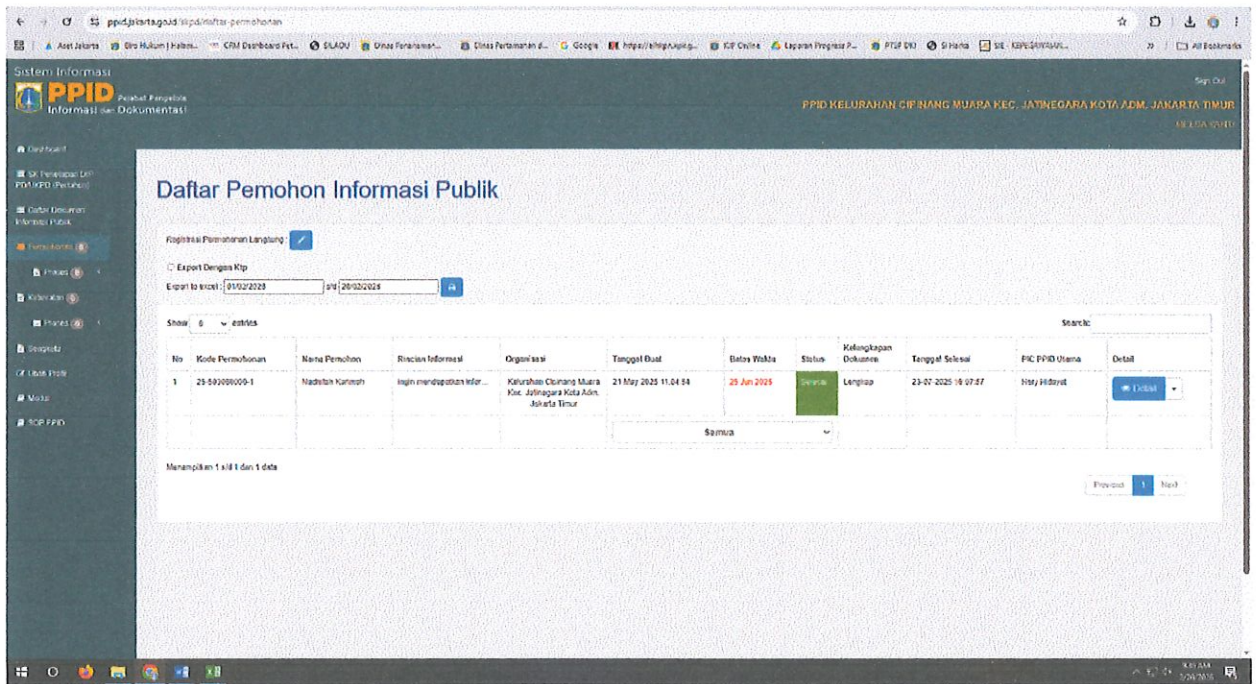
ppid.jakarta.go.id/sipd/daftar-permohonan

Aset Jakarta | Biro Hukum | Halaman... | CRM Dashboard Pet... | SILADU | Dinas Pertamanan... | Dinas Pertamanan d... | Google | https://sihopr.jpg... | KIP Online | Laporan Progress P... | PTSP DKI | Si Harta | SIE - KEPEGAWAIAN... | All Bookmarks

Sistem Informasi
PPID Pejabat Pengelola
Informasi dan Dokumentasi

Sign Out
PPID KELURAHAN CIPINANG MUARA KEC. JATINEGARA KOTA ADM. JAKARTA TIMUR
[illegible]

Dashboard
SK Penetapan DIP PPID/KPID (Pertahun)
Daftar Dokumen Informasi Publik
Permohonan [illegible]
Proses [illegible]
Keberatan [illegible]
Proses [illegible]
Sengketa
Ubah Profil
Modul
SOP PPID

Daftar Pemohon Informasi Publik

Registrasi Permohonan Langsung :

Export Dengan Ktp
Export to excel : 01/02/2025 s/d 20/02/2025

Show 5 entries
Search:

| No | Kode Permohonan | Nama Pemohon | Rincian Informasi | Organisasi | Tanggal Buat | Batas Waktu | Status | Kelengkapan Dokumen | Tanggal Selesai | PIC PPID Utama | Detail |
|---|---|---|---|---|---|---|---|---|---|---|---|
| 1 | 25-580000000-1 | Nadiefah Karimah | ingin mendapatkan infor... | Kelurahan Cipinang Muara Kec. Jatinegara Kota Adm. Jakarta Timur | 21 May 2025 11:04:54 | 25 Jun 2025 | Selesai | Lengkap | 23-07-2025 16:07:57 | Hery Hidayat | Detail |
| | | | | | Semua | | | | | | |

Menampilkan 1 s/d 1 dari 1 data

Previous 1 Next